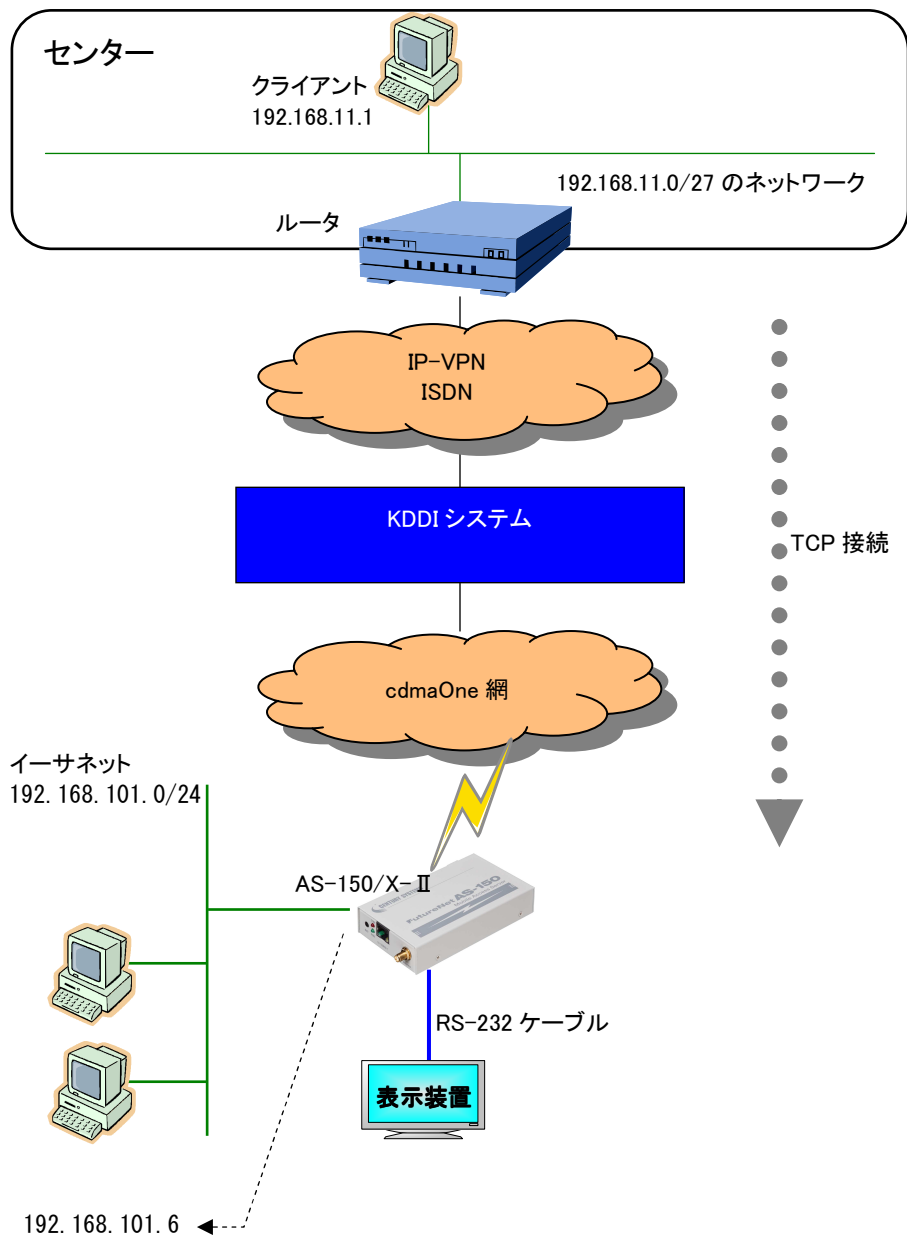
センター

クライアント
192.168.11.1

192.168.11.0/27 のネットワーク

ルータ

IP-VPN
ISDN

KDDI システム

TCP 接続

cdmaOne 網

イーサネット
192. 168. 101. 0/24

AS-150/X-Ⅱ

FutureNet AS-150

RS-232 ケーブル

表示装置

192. 168. 101. 6